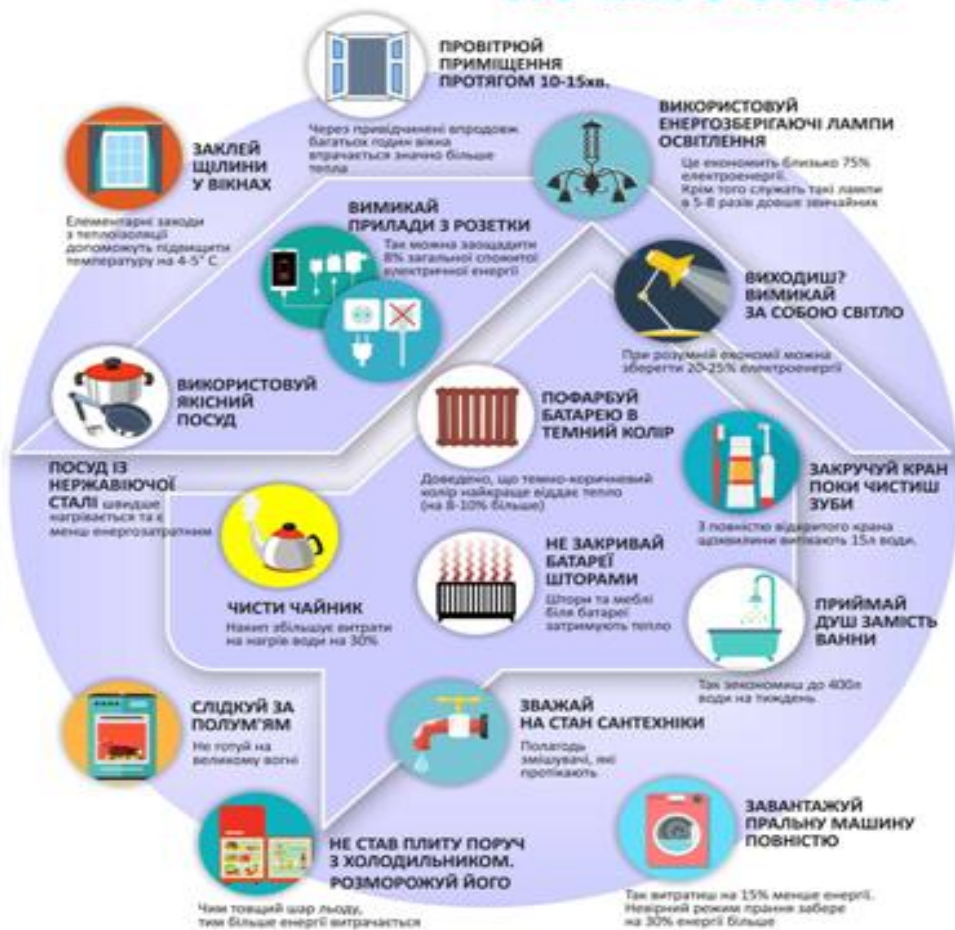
ПРОВІТРЮЙ ПРИМІЩЕННЯ ПРОТЯГОМ 10-15хв.

Через привідчинені впродовж багатьох годин вікна втрачається значно більше тепла

ЗАКЛЕЙ ЩІЛИНИ У ВІКНАХ

Елементарні заходи з теплоізоляції допоможуть підвищити температуру на 4-5° С.

ВИКОРИСТОВУЙ ЕНЕРГОЗБЕРІГАЮЧІ ЛАМПИ ОСВІТЛЕННЯ

Це економить близько 75% електроенергії. Крім того служать такі лампи в 5-8 разів довше звичайних

ВИМИКАЙ ПРИЛАДИ З РОЗЕТКИ

Так можна заощадити 8% загальної спожитої електричної енергії

ВИХОДИШ? ВИМИКАЙ ЗА СОБОЮ СВІТЛО

При розумній економії можна зберегти 20-25% електроенергії

ВИКОРИСТОВУЙ ЯКІСНИЙ ПОСУД

ПОФАРБУЙ БАТАРЕЮ В ТЕМНИЙ КОЛІР

Доведено, що темно-коричневий колір найкраще віддає тепло (на 8-10% більше)

ПОСУД ІЗ НЕРЖАВІЮЧОЇ СТАЛІ швидше нагрівається та є менш енергозатратним

ЗАКРУЧУЙ КРАН ПОКИ ЧИСТИШ ЗУБИ

З повністю відкритого крана щохвилини витікають 15л води.

НЕ ЗАКРИВАЙ БАТАРЕЇ ШТОРАМИ

Штори та меблі біля батареї затримують тепло

ЧИСТИ ЧАЙНИК

Накип збільшує витрати на нагрів води на 30%

ПРИЙМАЙ ДУШ ЗАМІСТЬ ВАННИ

Так заощадиш до 400л води на тиждень

СЛІДКУЙ ЗА ПОЛУМ'ЯМ

Не готуй на великому вогні

ЗВАЖАЙ НА СТАН САНТЕХНІКИ

Полагодь змішувачі, які протікають

ЗАВАНТАЖУЙ ПРАЛЬНУ МАШИНУ ПОВНІСТЮ

НЕ СТАВ ПЛИТУ ПОРУЧ З ХОЛОДИЛЬНИКОМ. РОЗМОРОЖУЙ ЙОГО

Чим товщий шар льоду, тим більше енергії витрачається

Так витратиш на 15% менше енергії. Невірний режим прання забере на 30% енергії більше